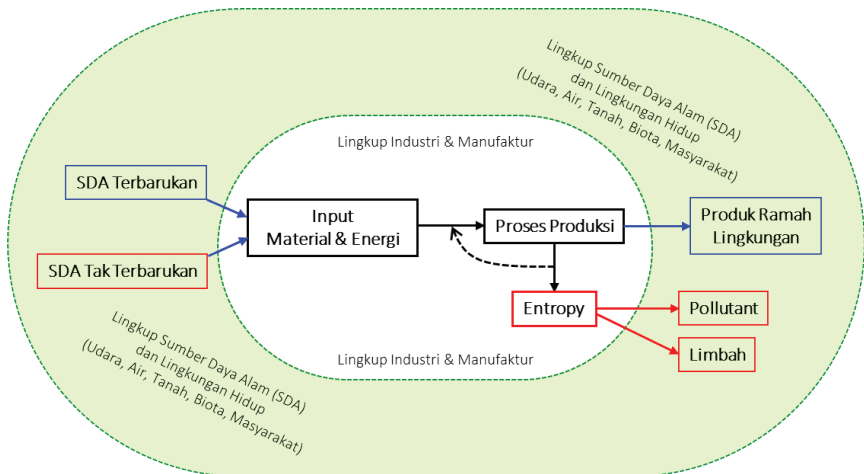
Lingkup Sumber Daya Alam (SDA) dan Lingkungan Hidup (Udara, Air, Tanah, Biota, Masyarakat)

Lingkup Industri & Manufaktur

SDA Terbarukan

SDA Tak Terbarukan

Input Material & Energi

Proses Produksi

Produk Ramah Lingkungan

Entropy

Pollutant

Limbah

Lingkup Industri & Manufaktur

Lingkup Sumber Daya Alam (SDA) dan Lingkungan Hidup (Udara, Air, Tanah, Biota, Masyarakat)